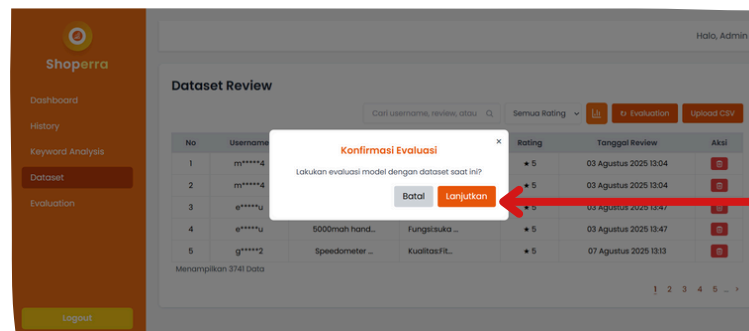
Shoperra

Dashboard

History

Keyword Analysis

Dataset

Evaluation

Logout

Halo, Admin

Dataset Review

Cari username, review, atau

Semua Rating

Evaluation

Upload CSV

| No | Username | | | Rating | Tanggal Review | Aksi |
|---|---|---|---|---|---|---|
| 1 | m*****4 | | | ★ 5 | 03 Agustus 2025 13:04 | |
| 2 | m*****4 | | | ★ 5 | 03 Agustus 2025 13:04 | |
| 3 | e*****u | | | ★ 5 | 03 Agustus 2025 13:47 | |
| 4 | e*****u | 5000mah hand... | Fungsi:suka ... | ★ 5 | 03 Agustus 2025 13:47 | |
| 5 | g*****2 | Speedometer ... | Kualitas:Fit... | ★ 5 | 07 Agustus 2025 13:13 | |

Menampilkan 3741 Data

1 2 3 4 5 ... >

Konfirmasi Evaluasi

×

Lakukan evaluasi model dengan dataset saat ini?

Batal

Lanjutkan